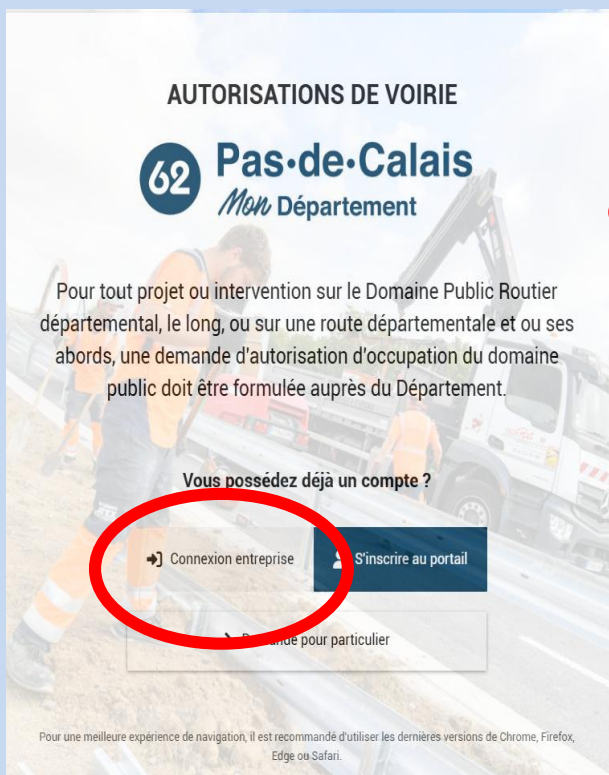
AUTORISATIONS DE VOIRIE

62 Pas-de-Calais
Mon Département

Pour tout projet ou intervention sur le Domaine Public Routier départemental, le long, ou sur une route départementale et ou ses abords, une demande d'autorisation d'occupation du domaine public doit être formulée auprès du Département.

Vous possédez déjà un compte ?

Connexion entreprise

S'inscrire au portail

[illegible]ande pour particulier

Pour une meilleure expérience de navigation, il est recommandé d'utiliser les dernières versions de Chrome, Firefox, Edge ou Safari.